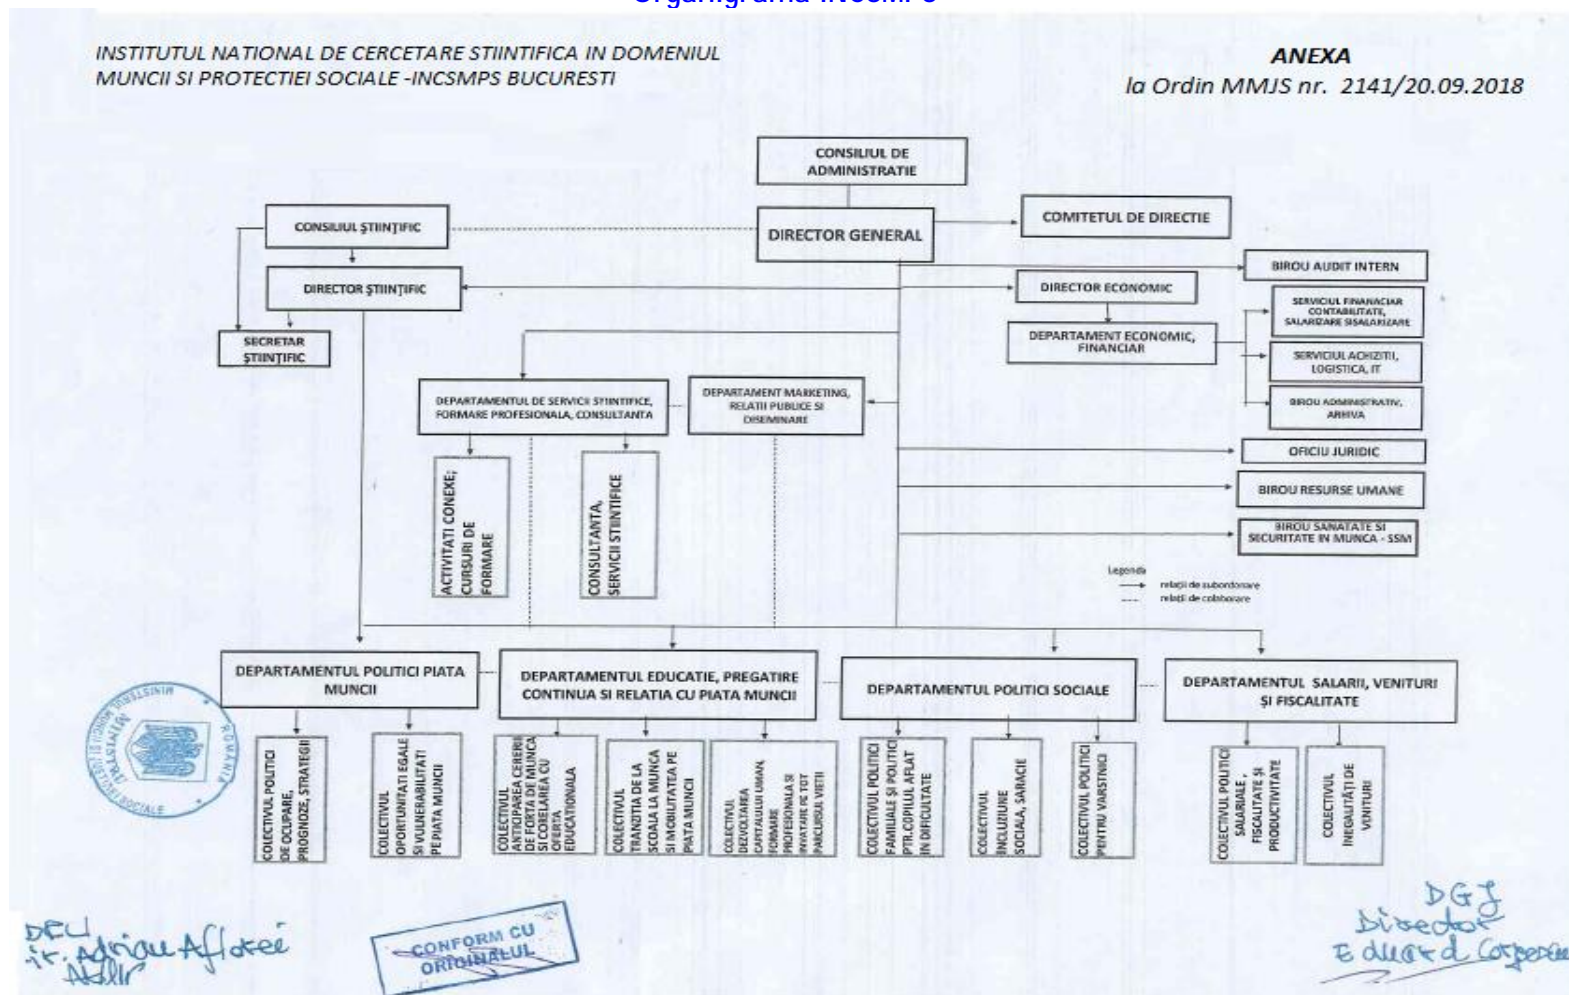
INSTITUTUL NATIONAL DE CERCETARE STIINTIFICA IN DOMENIUL MUNCII SI PROTECTIEI SOCIALE -INCSMPS BUCURESTI

ANEXA
la Ordin MMJS nr. 2141/20.09.2018

CONSILIUL DE ADMINISTRATIE

CONSILIUL ŞTIINŢIFIC

DIRECTOR GENERAL

COMITETUL DE DIRECTIE

DIRECTOR ŞTIINŢIFIC

BIROU AUDIT INTERN

DIRECTOR ECONOMIC

SECRETAR ŞTIINŢIFIC

SERVICIUL FINANCIAR CONTABILITATE, SALARIZARE SISALARIZARE

DEPARTAMENT ECONOMIC, FINANCIAR

SERVICIUL ACHIZITII, LOGISTICA, IT

DEPARTAMENTUL DE SERVICII STIINTIFICE, FORMARE PROFESIONALA, CONSULTANTA

DEPARTAMENT MARKETING, RELATII PUBLICE SI DISEMINARE

BIROU ADMINISTRATIV, ARHIVA

OFICIU JURIDIC

ACTIVITATI CONEXE; CURSURI DE FORMARE

CONSULTANTA, SERVICII STIINTIFICE

BIROU RESURSE UMANE

BIROU SANATATE SI SECURITATE IN MUNCA - SSM

Legenda
relaţii de subordonare
relaţii de colaborare

DEPARTAMENTUL POLITICI PIATA MUNCII

DEPARTAMENTUL EDUCATIE, PREGATIRE CONTINUA SI RELATIA CU PIATA MUNCII

DEPARTAMENTUL POLITICI SOCIALE

DEPARTAMENTUL SALARII, VENITURI ŞI FISCALITATE

COLECTIVUL POLITICI DE OCUPARE, PROGNOZE, STRATEGII

COLECTIVUL OPORTUNITATI EGALE SI VULNERABILITATI PE PIATA MUNCII

COLECTIVUL ANTICIPAREA CERERII DE FORTA DE MUNCA SI COrELAREA CU OFERTA EDUCATIONALA

COLECTIVUL TRANZITIA DE LA SCOALA LA MUNCA SI MOBILITATEA PE PIATA MUNCII

COLECTIVUL DEZVOLTAREA CAPITALULUI UMAN, FORMARE PROFESIONALA SI INVATARE PE TOT PARCURSUL VIETII

COLECTIVUL POLITICI FAMILIALE ŞI POLITICI PTR.COPIILUL AFLAT IN DIFICULTATE

COLECTIVUL INCLUZIUNE SOCIALA, SARACIE

COLECTIVUL POLITICI PENTRU VARSTNICI

COLECTIVUL POLITICI SALARIALE, FISCALITATE ŞI PRODUCTIVITATE

COLECTIVUL INEGALITĂŢI DE VENITURI

MINISTERUL MUNCII ŞI JUSTIŢIEI SOCIALE ROMÂNIA

DEU
ş.r. Adrian Aflotei
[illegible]

CONFORM CU ORIGINALUL

DGJ
Director
Eduard Corpereanu